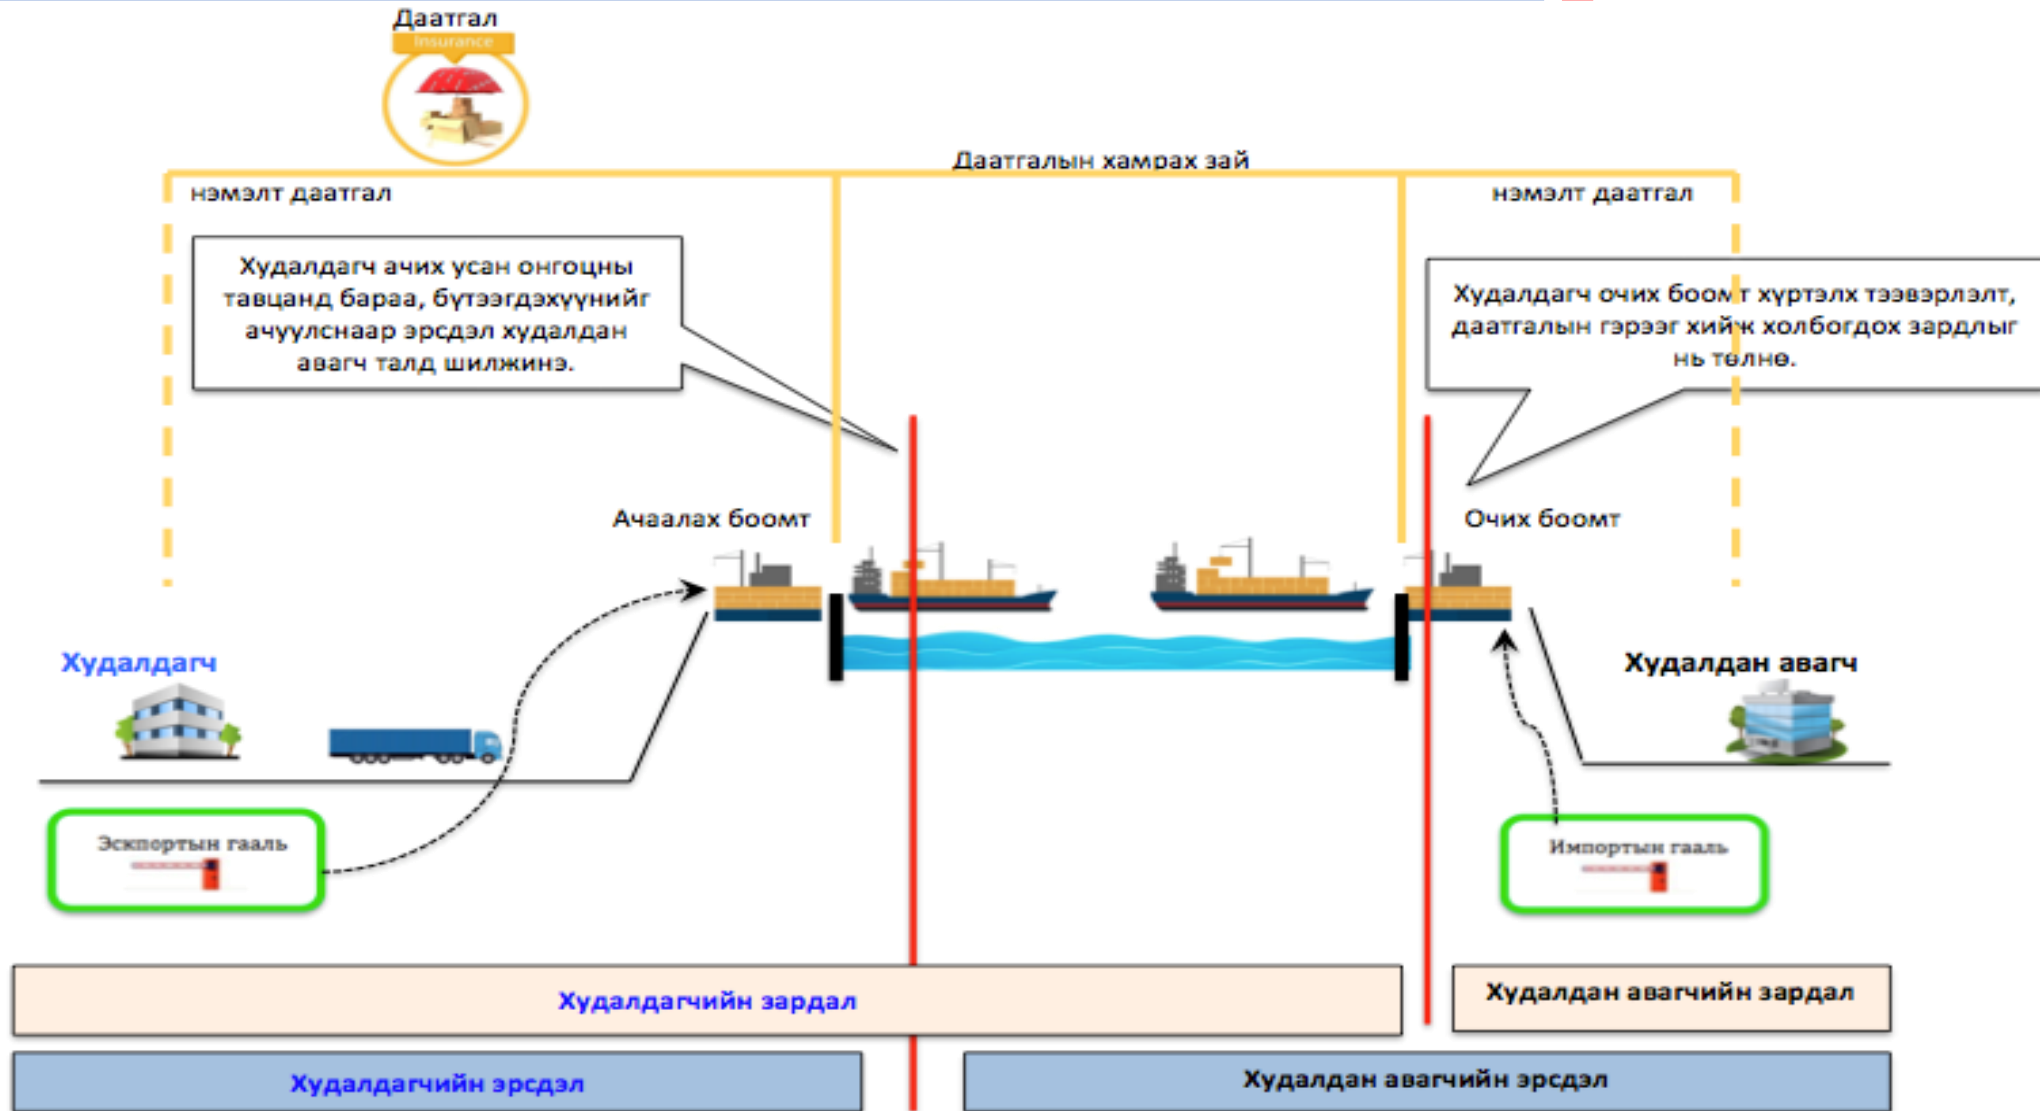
Даатгал
Insurance

Даатгалын хамрах зай

нэмэлт даатгал

нэмэлт даатгал

Худалдагч ачих усан онгоцны тавцанд бараа, бүтээгдэхүүнийг ачуулснаар эрсдэл худалдан авагч талд шилжинэ.

Худалдагч очих боомт хүртэлх тээвэрлэлт, даатгалын гэрээг хийх холбогдох зардлыг нь төлнө.

Ачаалах боомт

Очих боомт

Худалдагч

Худалдан авагч

Экспортын гааль

Импортын гааль

Худалдагчийн зардал

Худалдан авагчийн зардал

Худалдагчийн эрсдэл

Худалдан авагчийн эрсдэл